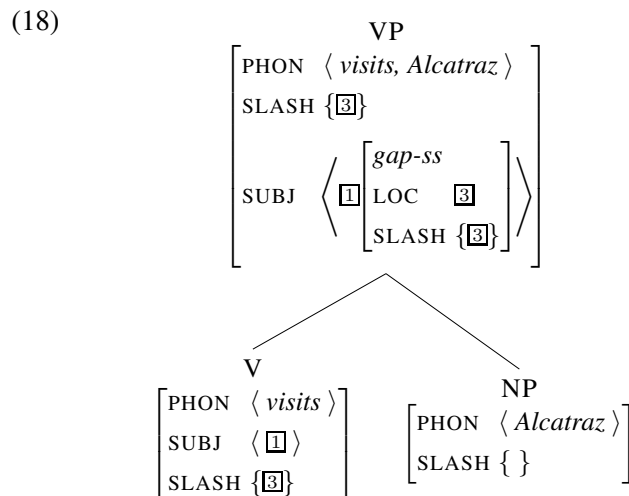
(18)

VP

$\begin{bmatrix} \text{PHON} & \langle \textit{visits, Alcatraz} \rangle \\ \text{SLASH} & \{\boxed{3}\} \\ \text{SUBJ} & \left\langle \boxed{1} \begin{bmatrix} \textit{gap-ss} \\ \text{LOC} & \boxed{3} \\ \text{SLASH} & \{\boxed{3}\} \end{bmatrix} \right\rangle \end{bmatrix}$

V

$\begin{bmatrix} \text{PHON} & \langle \textit{visits} \rangle \\ \text{SUBJ} & \langle \boxed{1} \rangle \\ \text{SLASH} & \{\boxed{3}\} \end{bmatrix}$

NP

$\begin{bmatrix} \text{PHON} & \langle \textit{Alcatraz} \rangle \\ \text{SLASH} & \{ \ \} \end{bmatrix}$